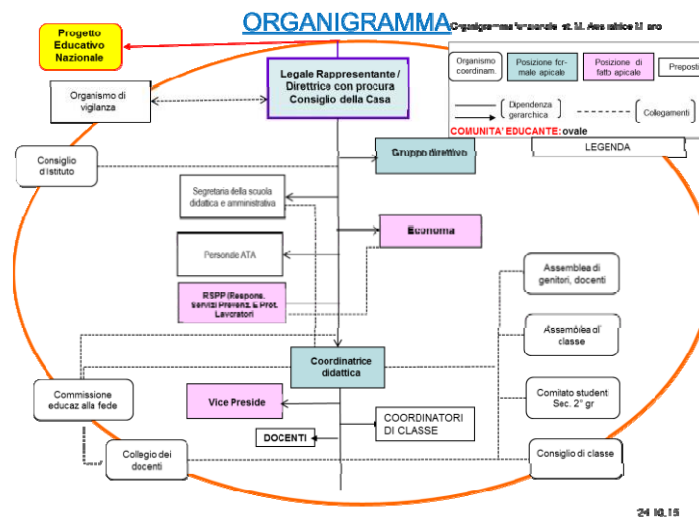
ORGANIGRAMMA

Organigramma funzionale st. M. Ausiliatrice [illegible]

Progetto Educativo Nazionale

Organismo di vigilanza

Legale Rappresentante / Direttrice con procura Consiglio della Casa

Organismo coordinam.

Posizione formale apicale

Posizione di fatto apicale

Preposti

Dipendenza gerarchica

Collegamenti

COMUNITA' EDUCANTE: ovale

LEGENDA

Consiglio d'istituto

Gruppo direttivo

Segretaria della scuola didatica e amministrativa

Economa

Personale ATA

RSPP (Respons. Servizi Prevenz. E Prot. Lavoratori)

Assemblea di genitori, docenti

Assemblea di classe

Coordinatrice didattica

Commissione educaz alla fede

Vice Preside

Comitato student Sec. 2° gr

COORDINATORI DI CLASSE

DOCENTI

Collegio dei docenti

Consiglio di classe

24 10.15